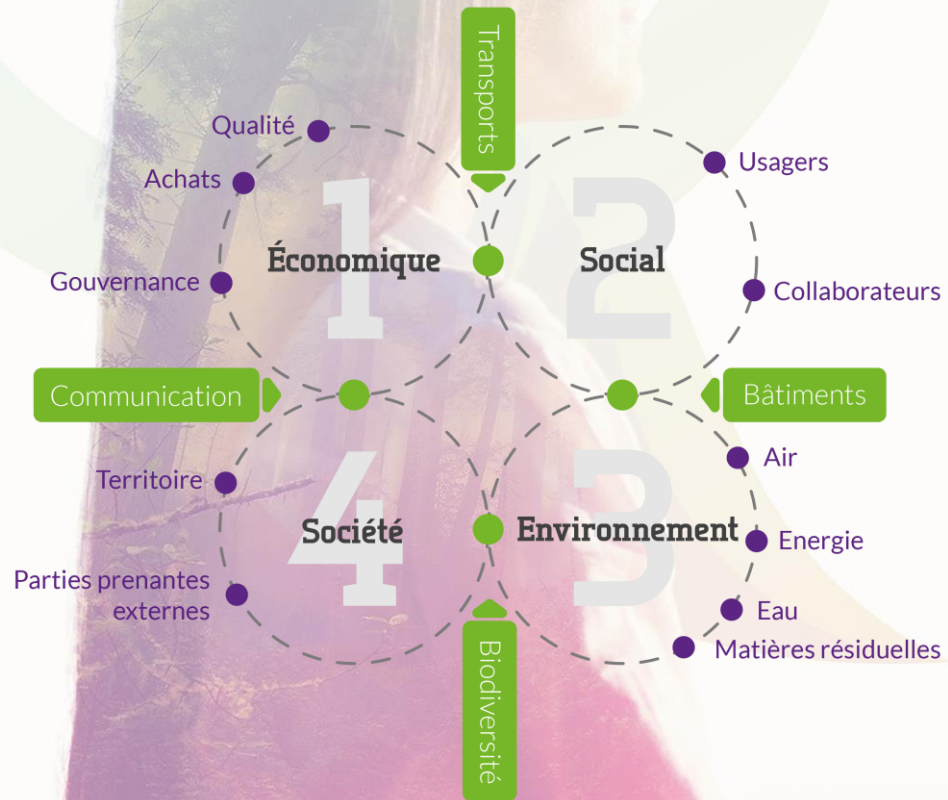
Transports

Qualité

Achats

Gouvernance

1

Économique

2

Social

Usagers

Collaborateurs

Communication

Bâtiments

Territoire

4

Société

3

Environnement

Air

Energie

Parties prenantes externes

Eau

Matières résiduelles

Biodiversité